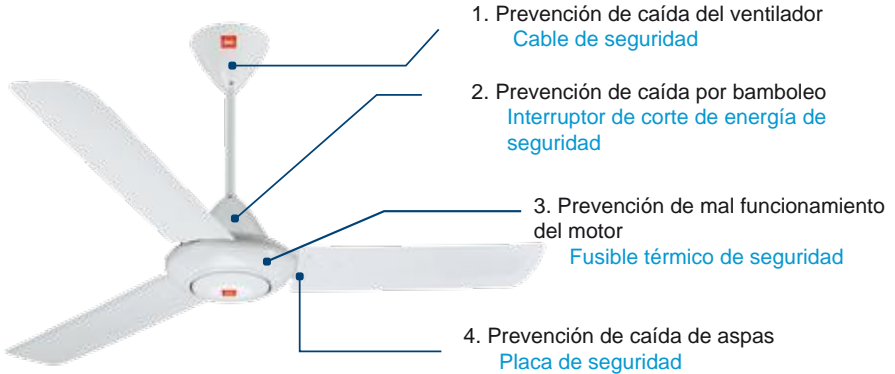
1. Prevención de caída del ventilador
Cable de seguridad

2. Prevención de caída por bamboleo
Interruptor de corte de energía de seguridad

3. Prevención de mal funcionamiento del motor
Fusible térmico de seguridad

4. Prevención de caída de aspas
Placa de seguridad